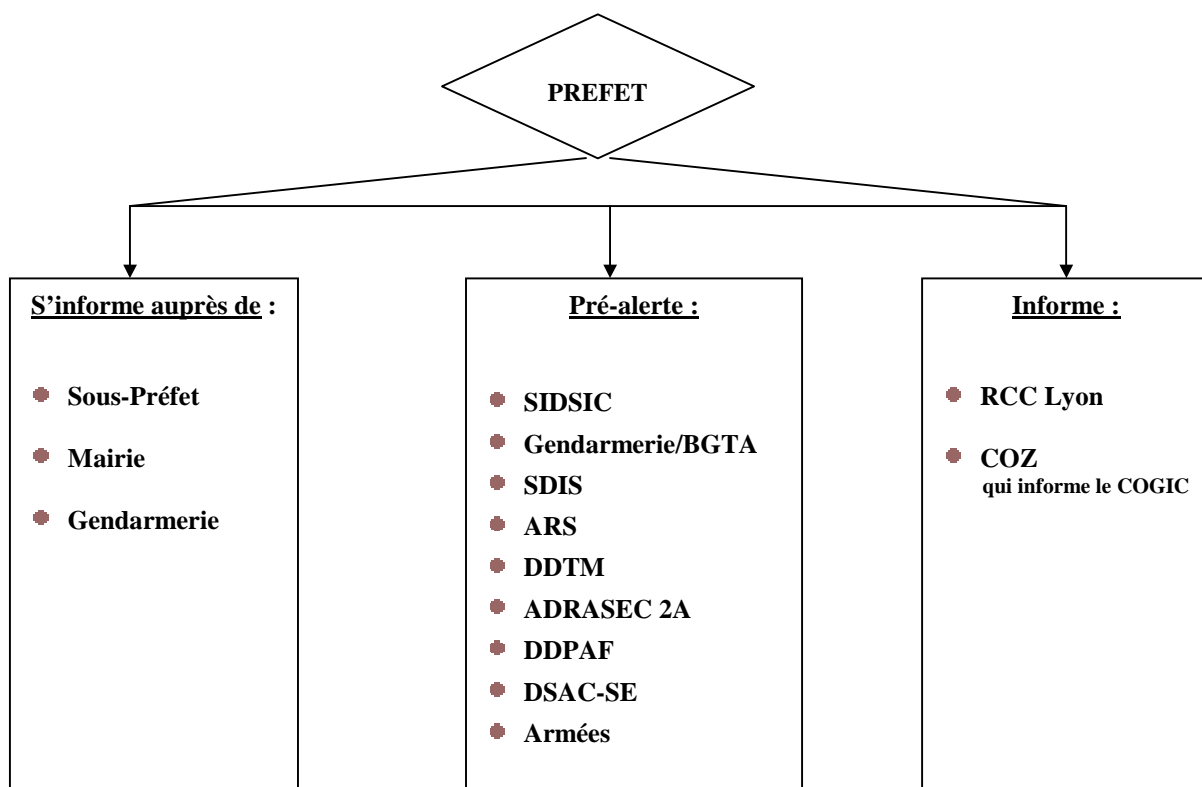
PREFET

S'informe auprès de :

- Sous-Préfet
- Mairie
- Gendarmerie

Pré-alerte :

- SIDSIC
- Gendarmerie/BGTA
- SDIS
- ARS
- DDTM
- ADRASEC 2A
- DDPAF
- DSAC-SE
- Armées

Informe :

- RCC Lyon
- COZ qui informe le COGIC